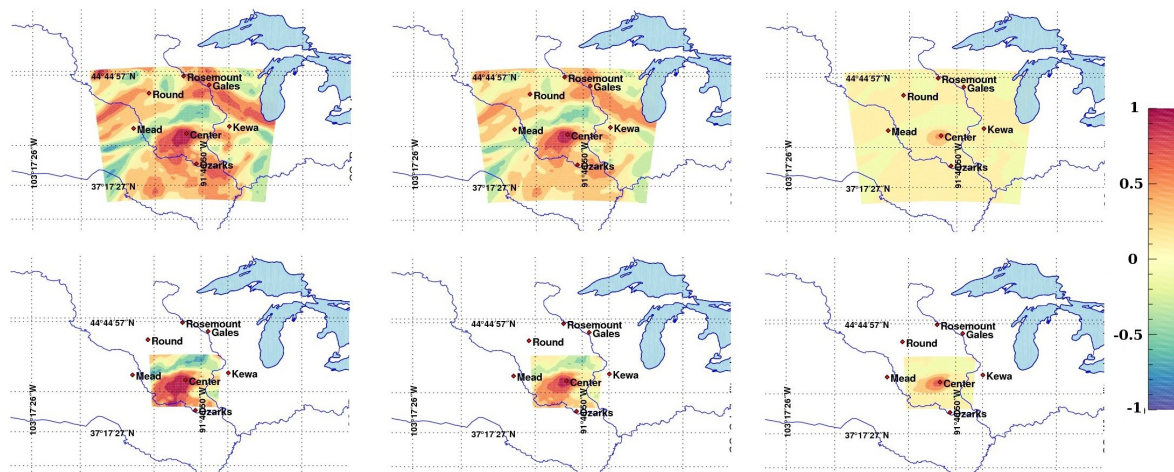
44°44'57"N
Rosemount
Gales
Round
Mead
Center
Kewa
Ozarks
103°17'26"W
91°40'50"W
37°17'27"N

44°44'57"N
Rosemount
Gales
Round
Mead
Center
Kewa
Ozarks
103°17'26"W
91°40'50"W
37°17'27"N

44°44'57"N
Rosemount
Gales
Round
Mead
Center
Kewa
Ozarks
103°17'26"W
91°40'50"W
37°17'27"N

1
0.5
0
-0.5
-1

44°44'57"N
Rosemount
Gales
Round
Mead
Center
Kewa
Ozarks
103°17'26"W
91°40'50"W
37°17'27"N

44°44'57"N
Rosemount
Gales
Round
Mead
Center
Kewa
Ozarks
103°17'26"W
91°40'50"W
37°17'27"N

44°44'57"N
Rosemount
Gales
Round
Mead
Center
Kewa
Ozarks
103°17'26"W
91°40'50"W
37°17'27"N